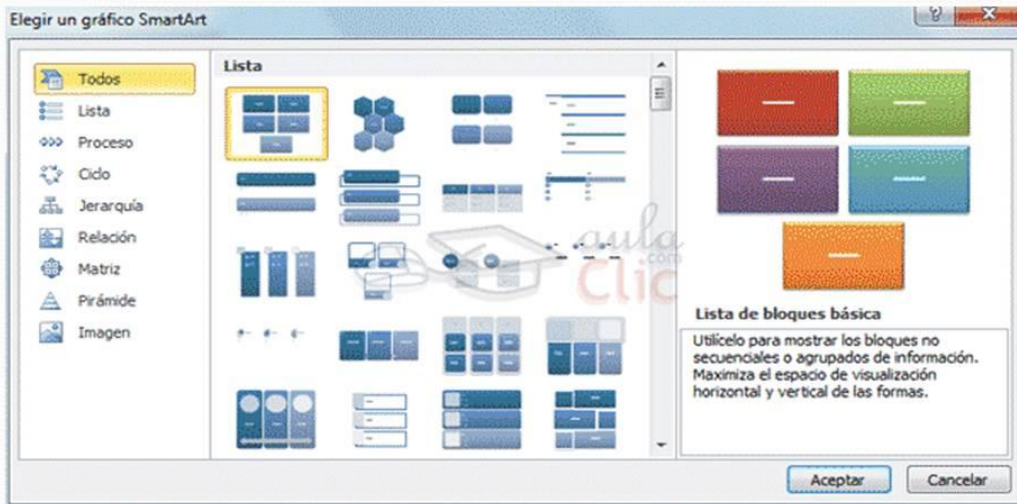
Elegir un gráfico SmartArt

Todos
Lista
Proceso
Ciclo
Jerarquía
Relación
Matriz
Pirámide
Imagen

Lista

aula Clic .com

Lista de bloques básica

Utilícelo para mostrar los bloques no secuenciales o agrupados de información. Maximiza el espacio de visualización horizontal y vertical de las formas.

Aceptar
Cancelar